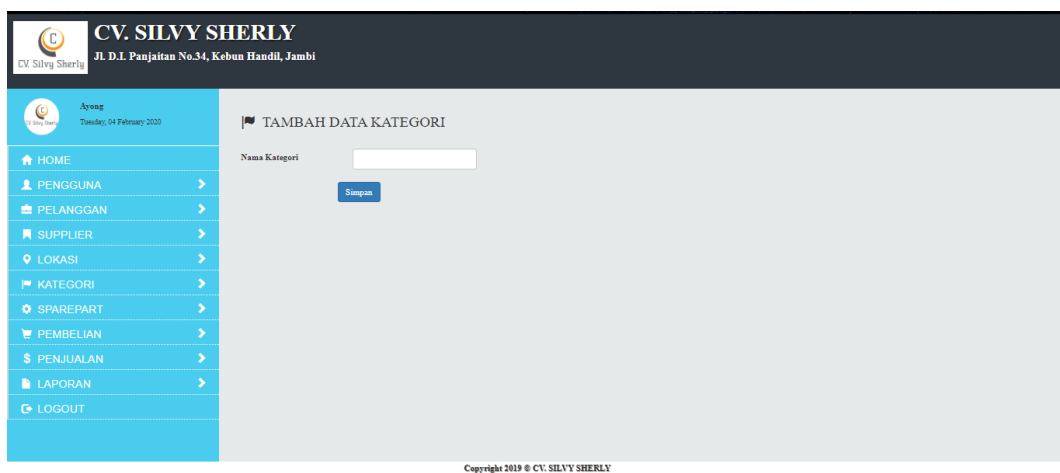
CV. Silvy Sherly

CV. SILVY SHERLY
Jl. D.I. Panjaitan No.34, Kebun Handil, Jambi

CV. Silvy Sherly
Ayong
Tuesday, 04 February 2020

HOME
PENGGUNA
PELANGGAN
SUPPLIER
LOKASI
KATEGORI
SPAREPART
PEMBELIAN
$ PENJUALAN
LAPORAN
LOGOUT

TAMBAH DATA KATEGORI

Nama Kategori

Simpan

Copyright 2019 © CV. SILVY SHERLY